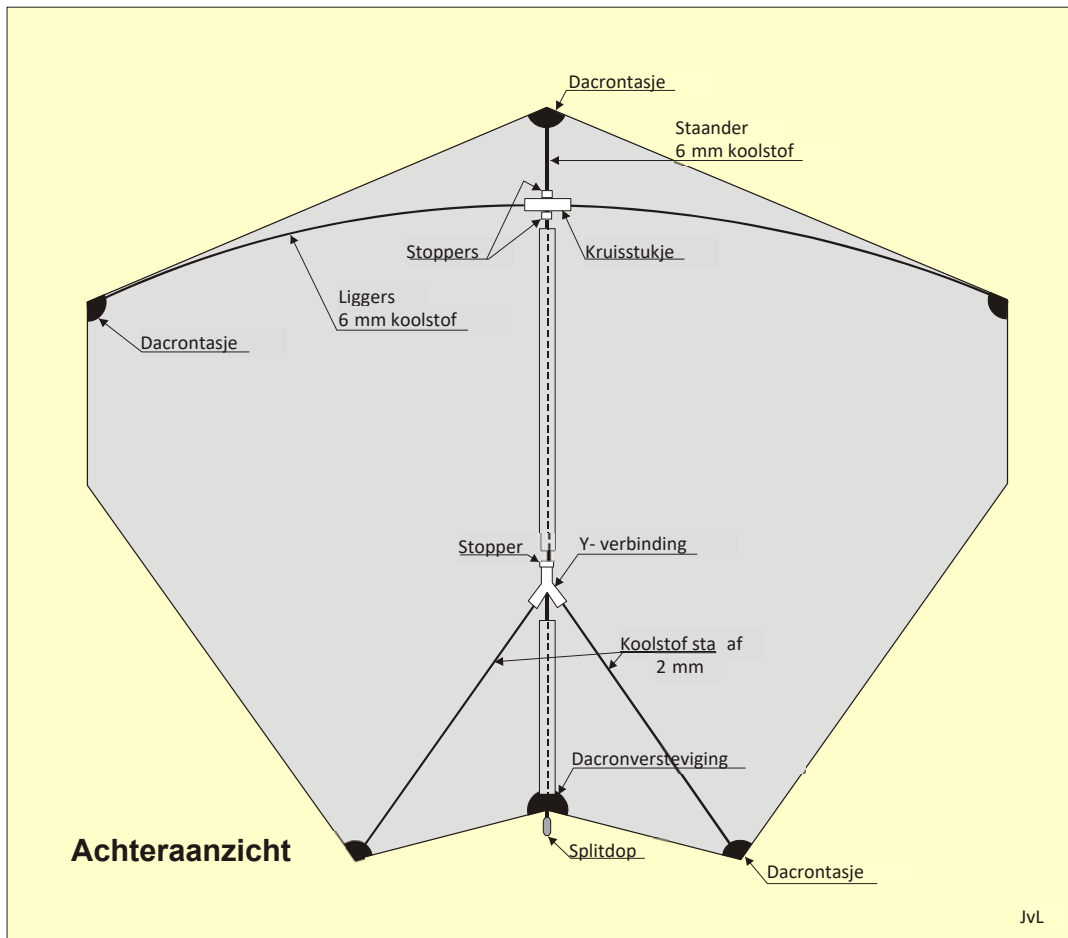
Dacrontasje

Staander
6 mm koolstof

Stoppers

Kruisstukje

Liggers
6 mm koolstof

Dacrontasje

Stopper

Y- verbinding

Koolstof sta af
2 mm

Dacronversteviging

Achteraanzicht

Splitdop

Dacrontasje

JvL